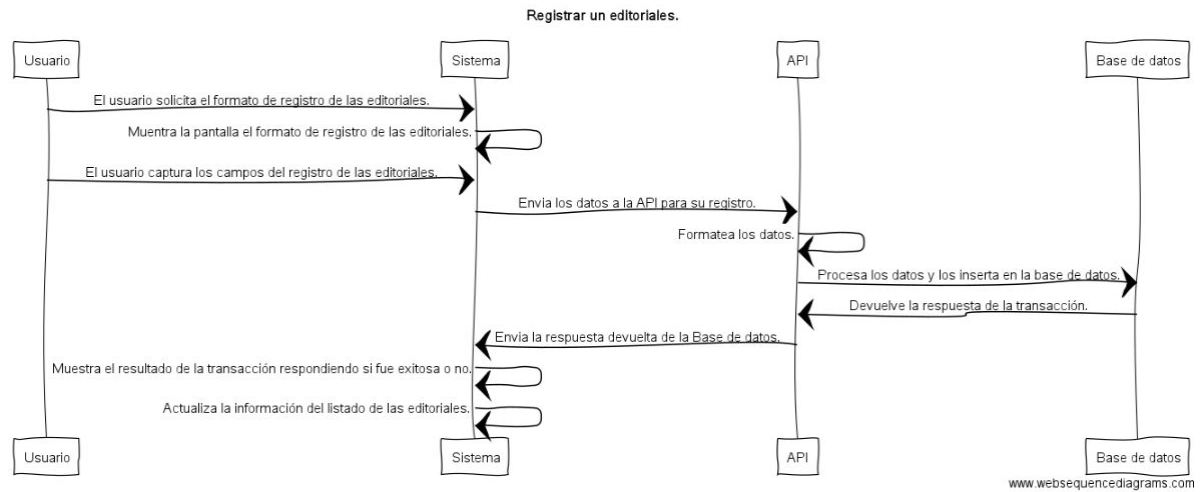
Registrar un editoriales.

Usuario

Sistema

API

Base de datos

El usuario solicita el formato de registro de las editoriales.

Muentra la pantalla el formato de registro de las editoriales.

El usuario captura los campos del registro de las editoriales.

Envia los datos a la API para su registro.

Formatea los datos.

Procesa los datos y los inserta en la base de datos.

Devuelve la respuesta de la transacción.

Envia la respuesta devuelta de la Base de datos.

Muestra el resultado de la transacción respondiendo si fue exitosa o no.

Actualiza la información del listado de las editoriales.

Usuario

Sistema

API

Base de datos

www.websequencediagrams.com